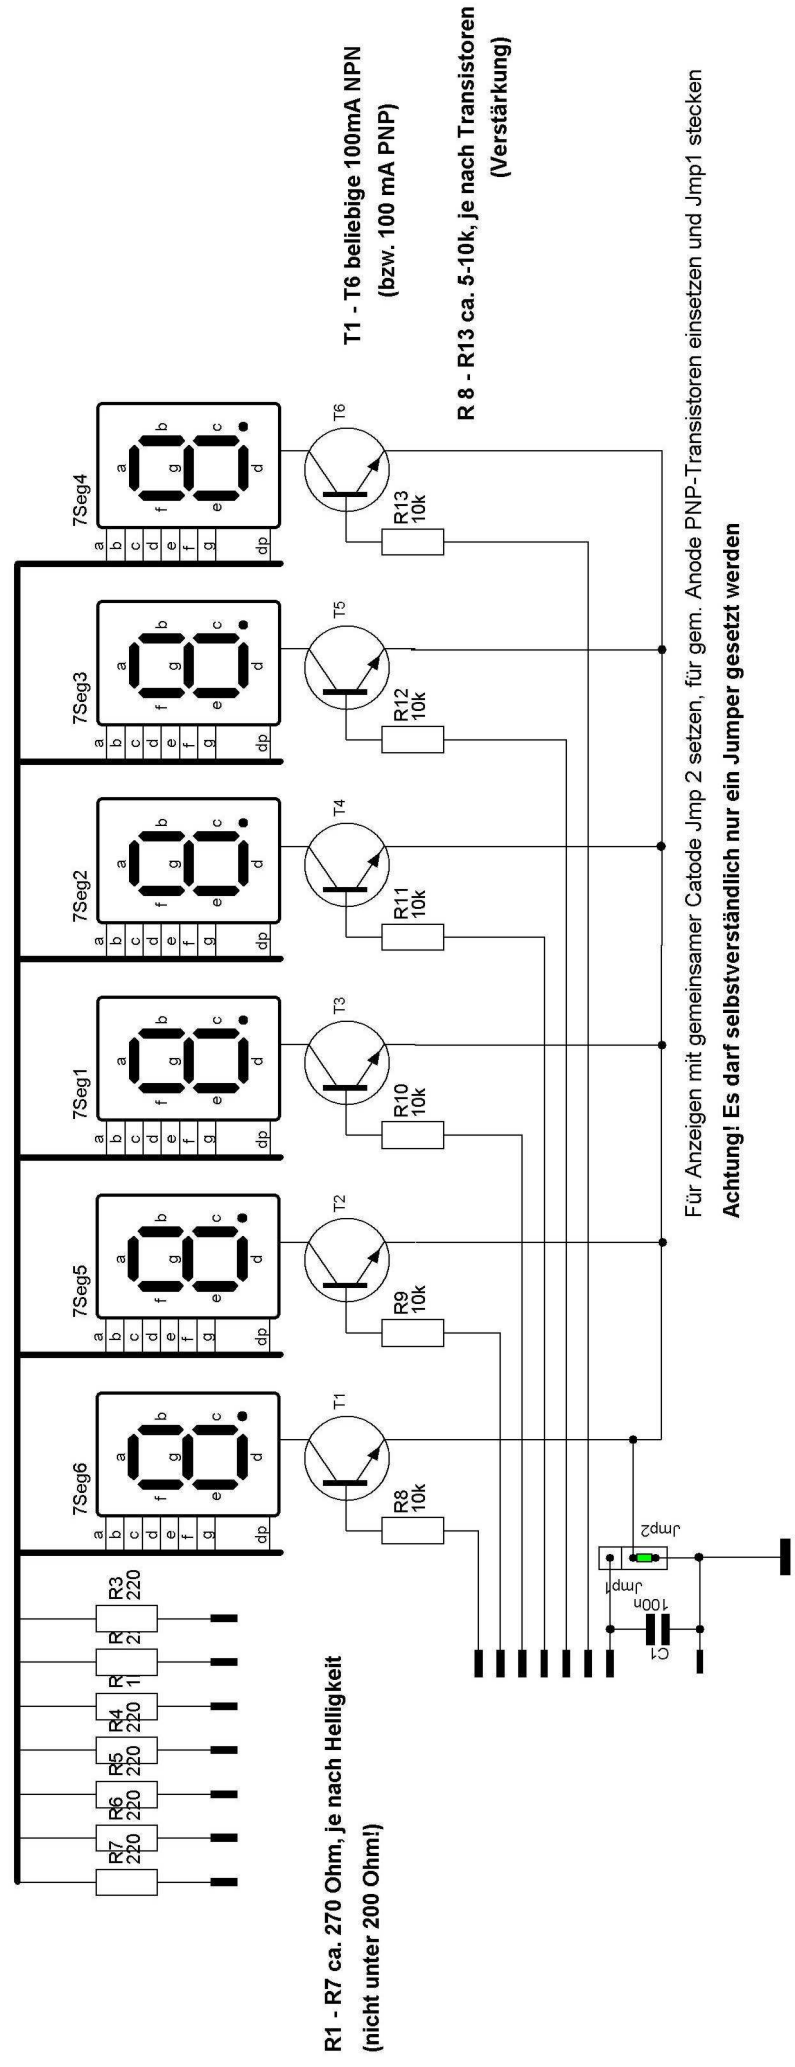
T1 - T6 beliebige 100mA NPN
(bzw. 100 mA PNP)

R 8 - R13 ca. 5-10k, je nach Transistoren
(Verstärkung)

Für Anzeigen mit gemeinsamer Catode Jmp 2 setzen, für gem. Anode PNP-Transistoren einsetzen und Jmp1 stecken
Achtung! Es darf selbstverständlich nur ein Jumper gesetzt werden

R1 - R7 ca. 270 Ohm, je nach Helligkeit
(nicht unter 200 Ohm!)

7Seg4
7Seg3
7Seg2
7Seg1
7Seg5
7Seg6

a b c d e f g dp
a b c d e f g dp
a b c d e f g dp
a b c d e f g dp
a b c d e f g dp
a b c d e f g dp

a b c d e f g
a b c d e f g
a b c d e f g
a b c d e f g
a b c d e f g
a b c d e f g

T6
T5
T4
T3
T2
T1

R13 10k
R12 10k
R11 10k
R10 10k
R9 10k
R8 10k

R3 220
R 2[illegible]
R 1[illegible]
R4 220
R5 220
R6 220
R7 220

Jmp1
Jmp2
100n
C1